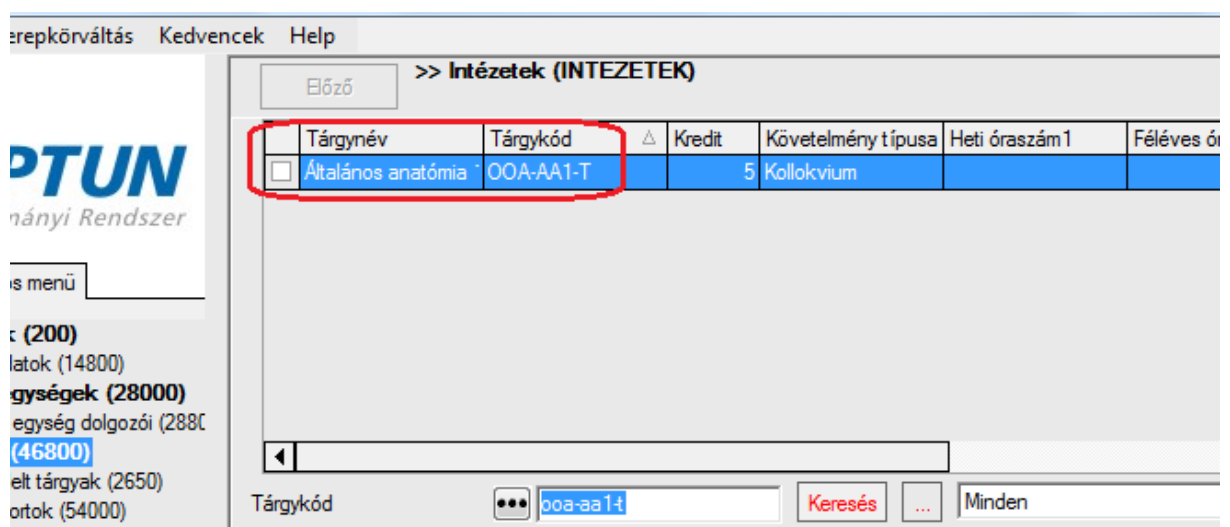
erepkörváltás Kedvencek Help

Előző

>> Intézetek (INTEZETEK)

| | Tárgynév | Tárgykód | Kredit | Követelmény típusa | Heti óraszám1 | Féléves ór |
|---|---|---|---|---|---|---|
| | Általános anatómia | OOA-AA1-T | 5 | Kollokvium | | |

PTUN
ányi Rendszer

s menü

: (200)
latok (14800)
gységek (28000)
egység dolgozói (288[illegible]
(46800)
elt tárgyak (2650)
ortok (54000)

Tárgykód ••• ooa-aa1-t Keresés ... Minden